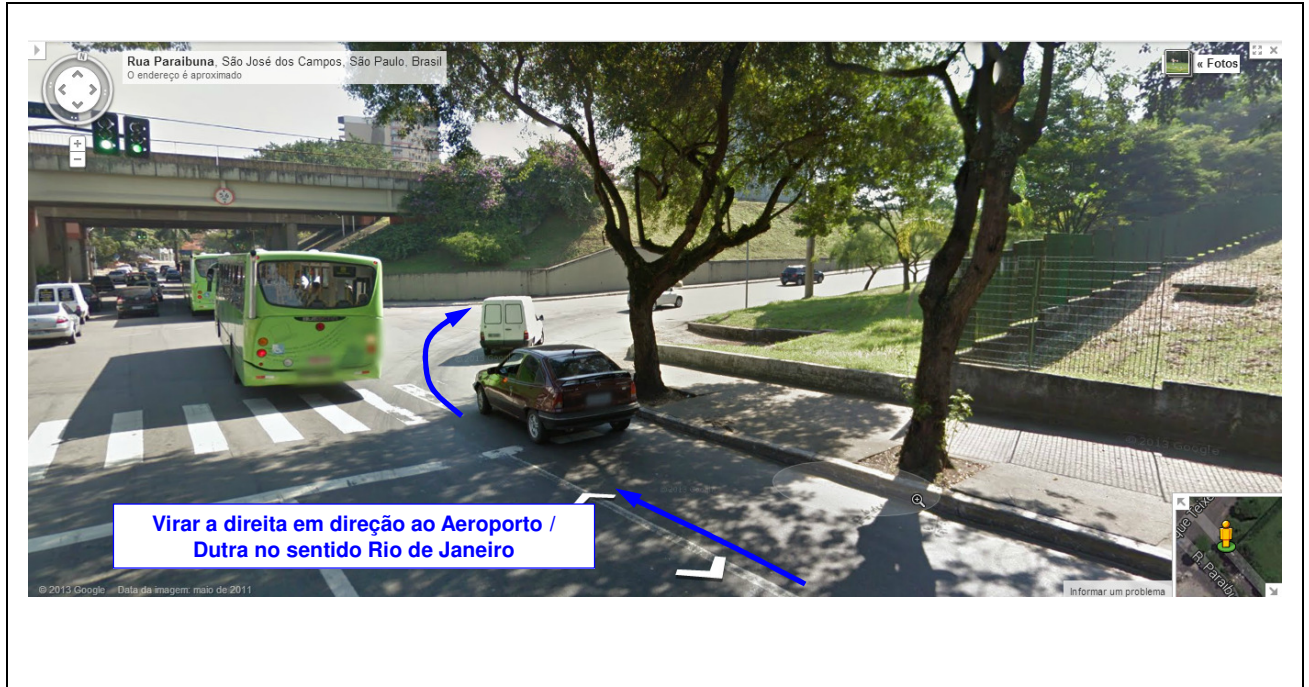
Rua Paraibuna, São José dos Campos, São Paulo, Brasil
O endereço é aproximado

« Fotos

© 2013 Google

Virar a direita em direção ao Aeroporto / Dutra no sentido Rio de Janeiro

© 2013 Google · Data da imagem: maio de 2011

Informar um problema

R. Paraibuna